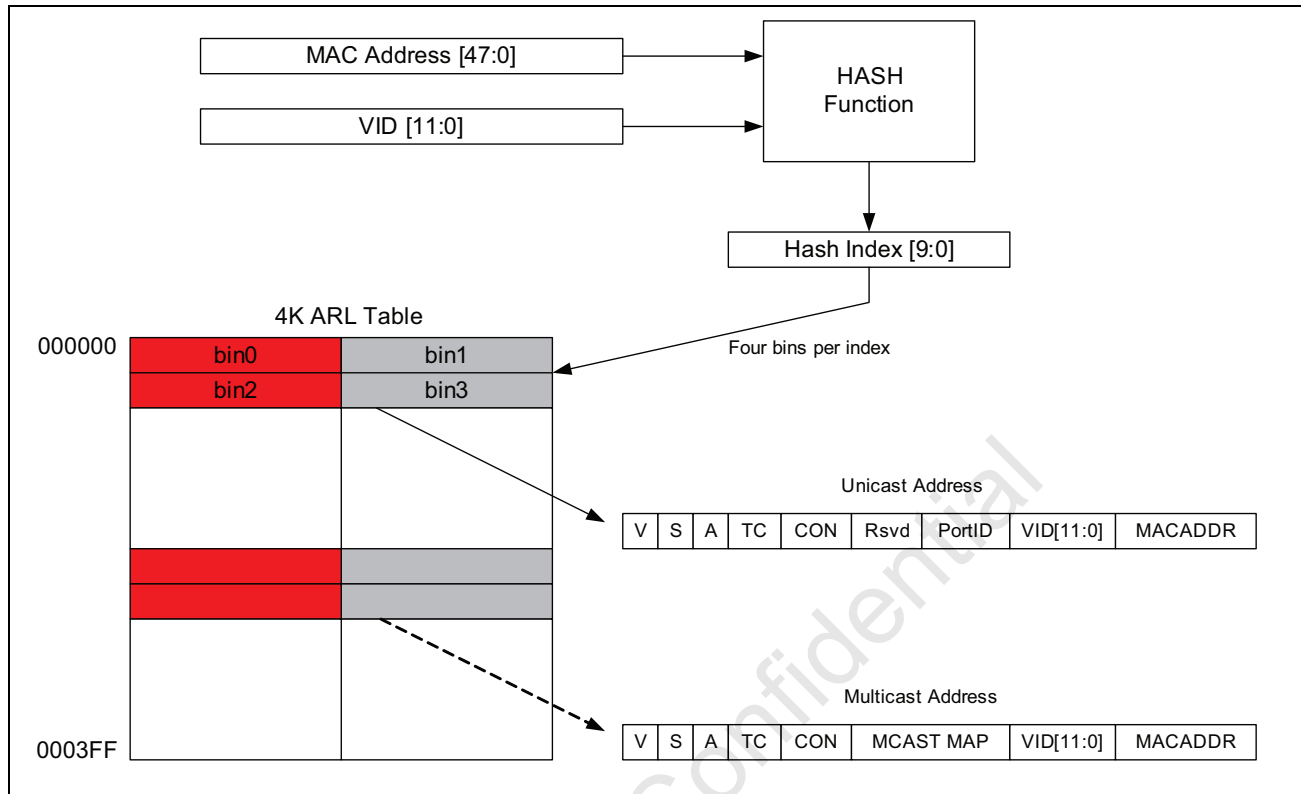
MAC Address [47:0]

VID [11:0]

HASH Function

Hash Index [9:0]

4K ARL Table

000000

| bin0 | bin1 |
|---|---|
| bin2 | bin3 |

0003FF

Four bins per index

Unicast Address

| V | S | A | TC | CON | Rsvd | PortID | VID[11:0] | MACADDR |
|---|---|---|---|---|---|---|---|---|

Multicast Address

| V | S | A | TC | CON | MCAST MAP | VID[11:0] | MACADDR |
|---|---|---|---|---|---|---|---|

Confidential